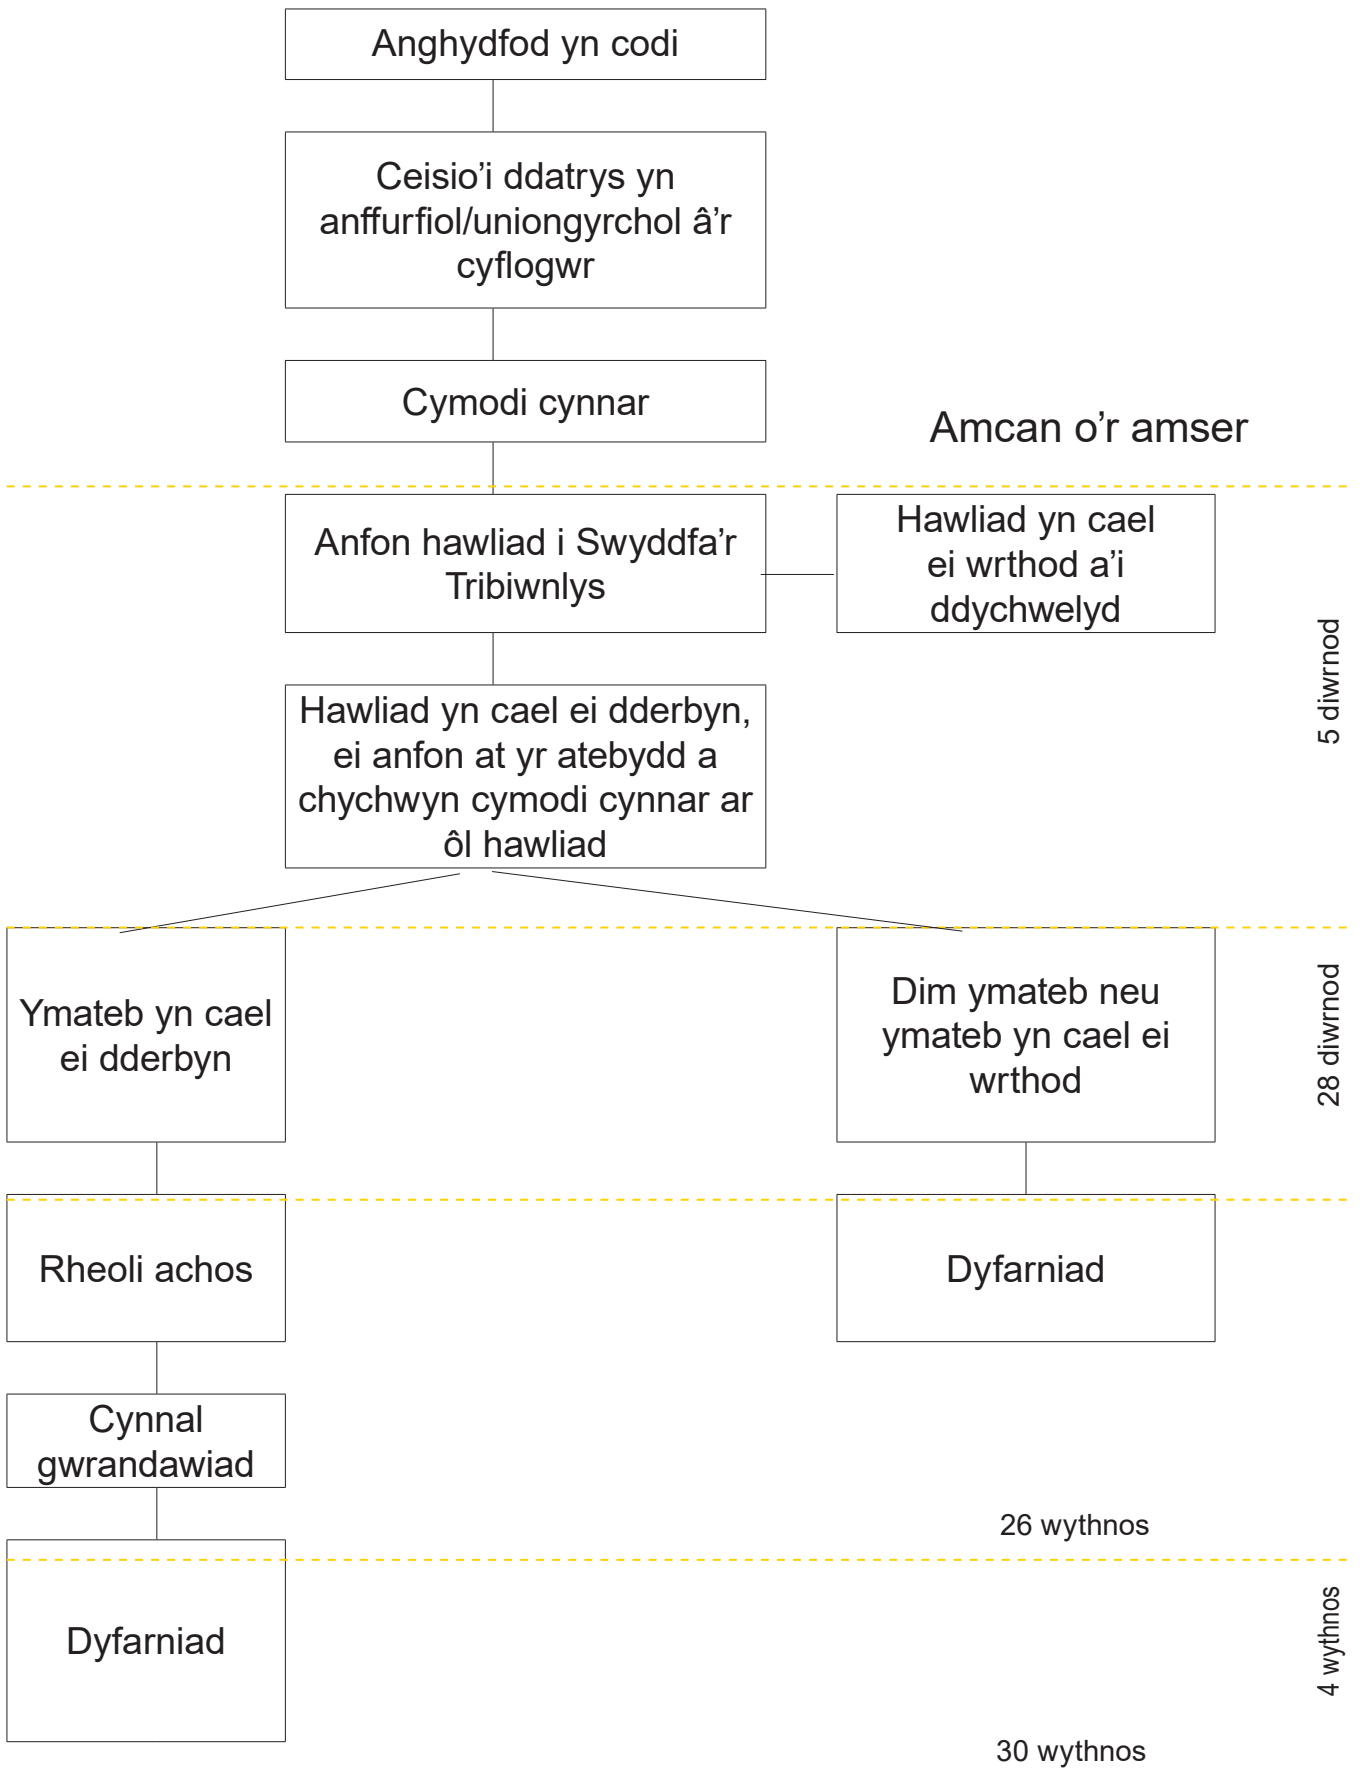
Anghydfod yn codi

Ceisio’i ddatrys yn anffurfiol/uniongyrchol â’r cyflogwr

Cymodi cynnar

Amcan o’r amser

Anfon hawliad i Swyddfa’r Tribiwnlys

Hawliad yn cael ei wrthod a’i ddychwelyd

5 diwrnod

Hawliad yn cael ei dderbyn, ei anfon at yr atebydd a chychwyn cymodi cynnar ar ôl hawliad

Ymateb yn cael ei dderbyn

Dim ymateb neu ymateb yn cael ei wrthod

28 diwrnod

Rheoli achos

Dyfarniad

Cynnal gwrandawiad

26 wythnos

Dyfarniad

4 wythnos

30 wythnos